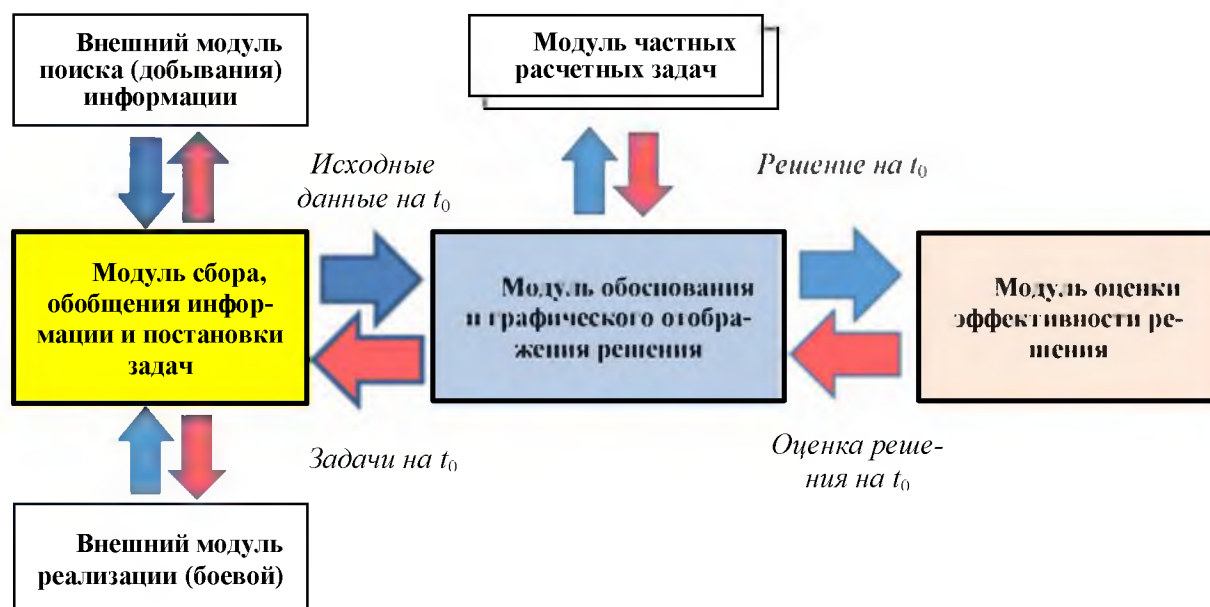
Внешний модуль поиска (добывания) информации

Модуль частных расчетных задач

Исходные данные на $t_0$

Решение на $t_0$

Модуль сбора, обобщения информации и постановки задач

Модуль обоснования и графического отображения решения

Модуль оценки эффективности решения

Задачи на $t_0$

Оценка решения на $t_0$

Внешний модуль реализации (боевой)